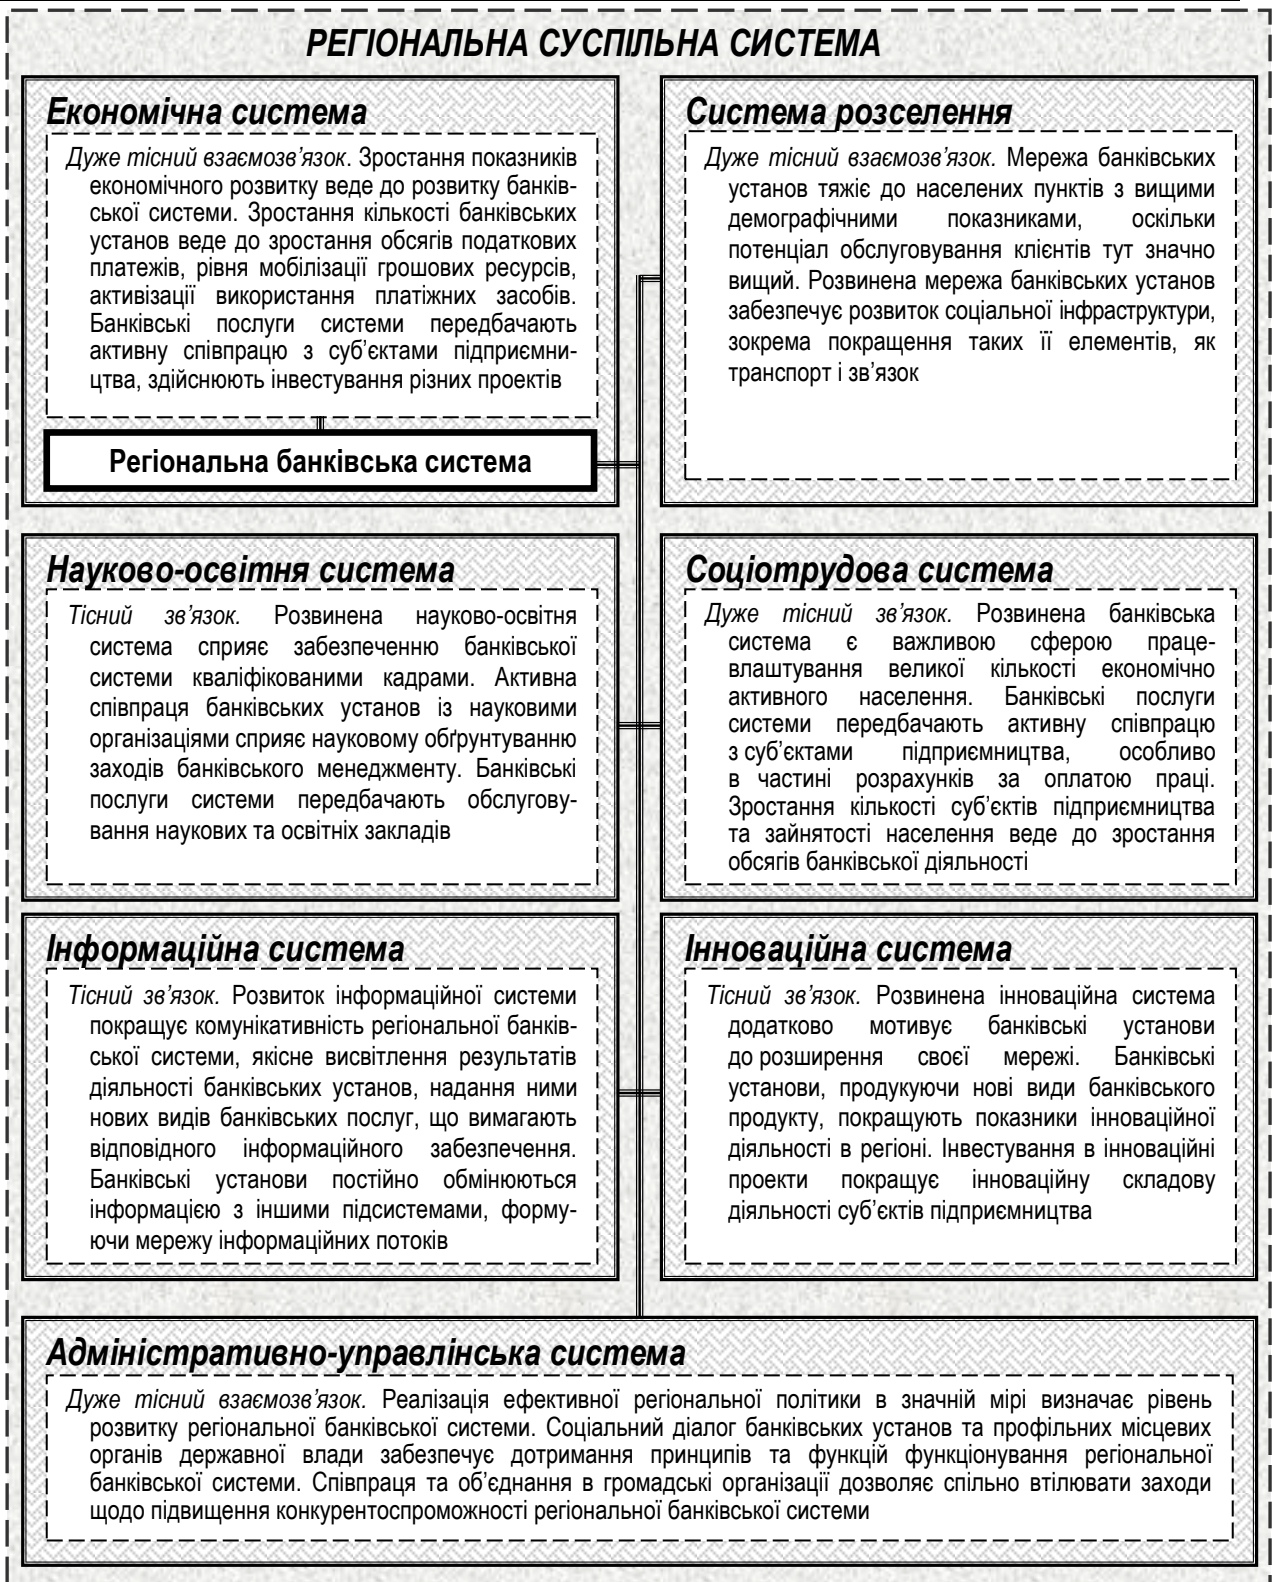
РЕГІОНАЛЬНА СУСПІЛЬНА СИСТЕМА

Економічна система

Дуже тісний взаємозв'язок. Зростання показників економічного розвитку веде до розвитку банківської системи. Зростання кількості банківських установ веде до зростання обсягів податкових платежів, рівня мобілізації грошових ресурсів, активізації використання платіжних засобів. Банківські послуги системи передбачають активну співпрацю з суб'єктами підприємництва, здійснюють інвестування різних проектів

Регіональна банківська система

Система розселення

Дуже тісний взаємозв'язок. Мережа банківських установ тяжіє до населених пунктів з вищими демографічними показниками, оскільки потенціал обслуговування клієнтів тут значно вищий. Розвинена мережа банківських установ забезпечує розвиток соціальної інфраструктури, зокрема покращення таких її елементів, як транспорт і зв'язок

Науково-освітня система

Тісний зв'язок. Розвинена науково-освітня система сприяє забезпеченню банківської системи кваліфікованими кадрами. Активна співпраця банківських установ із науковими організаціями сприяє науковому обґрунтуванню заходів банківського менеджменту. Банківські послуги системи передбачають обслуговування наукових та освітніх закладів

Соціотрудова система

Дуже тісний зв'язок. Розвинена банківська система є важливою сферою працевлаштування великої кількості економічно активного населення. Банківські послуги системи передбачають активну співпрацю з суб'єктами підприємництва, особливо в частині розрахунків за оплатою праці. Зростання кількості суб'єктів підприємництва та зайнятості населення веде до зростання обсягів банківської діяльності

Інформаційна система

Тісний зв'язок. Розвиток інформаційної системи покращує комунікативність регіональної банківської системи, якісне висвітлення результатів діяльності банківських установ, надання ними нових видів банківських послуг, що вимагають відповідного інформаційного забезпечення. Банківські установи постійно обмінюються інформацією з іншими підсистемами, формуючи мережу інформаційних потоків

Інноваційна система

Тісний зв'язок. Розвинена інноваційна система додатково мотивує банківські установи до розширення своєї мережі. Банківські установи, продукуючи нові види банківського продукту, покращують показники інноваційної діяльності в регіоні. Інвестування в інноваційні проекти покращує інноваційну складову діяльності суб'єктів підприємництва

Адміністративно-управлінська система

Дуже тісний взаємозв'язок. Реалізація ефективної регіональної політики в значній мірі визначає рівень розвитку регіональної банківської системи. Соціальний діалог банківських установ та профільних місцевих органів державної влади забезпечує дотримання принципів та функцій функціонування регіональної банківської системи. Співпраця та об'єднання в громадські організації дозволяє спільно втілювати заходи щодо підвищення конкурентоспроможності регіональної банківської системи